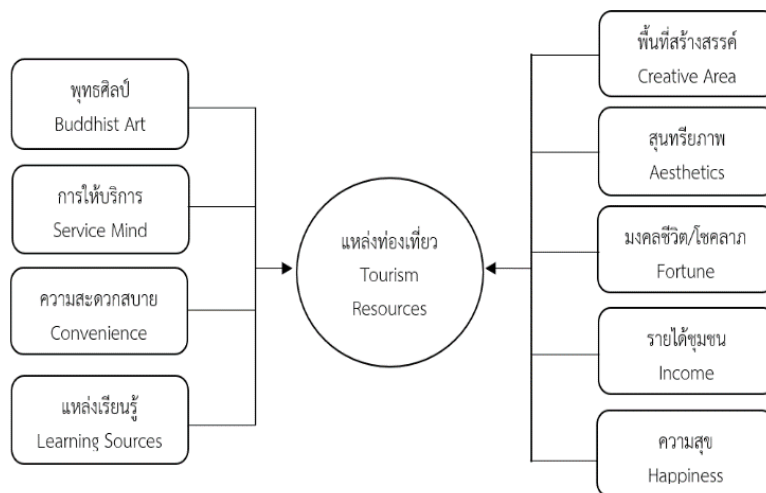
พุทธศิลป์
Buddhist Art

การให้บริการ
Service Mind

ความสะดวกสบาย
Convenience

แหล่งเรียนรู้
Learning Sources

แหล่งท่องเที่ยว
Tourism
Resources

พื้นที่สร้างสรรค์
Creative Area

สุนทรียภาพ
Aesthetics

มงคลชีวิต/โชคลาภ
Fortune

รายได้ชุมชน
Income

ความสุข
Happiness